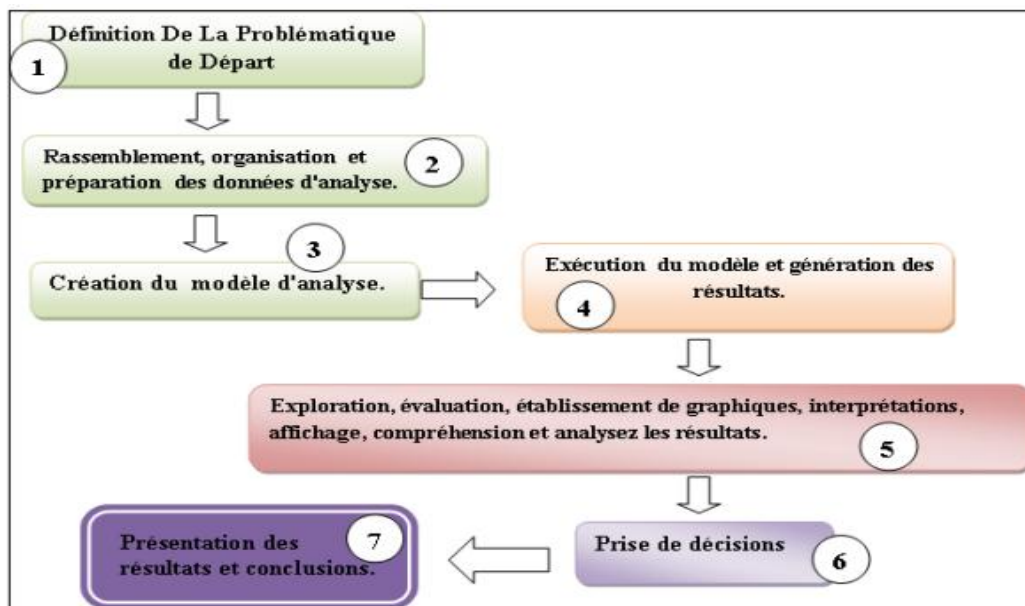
1
Définition De La Problématique de Départ

2
Rassemblement, organisation et préparation des données d'analyse.

3
Création du modèle d'analyse.

4
Exécution du modèle et génération des résultats.

5
Exploration, évaluation, établissement de graphiques, interprétations, affichage, compréhension et analysez les résultats.

6
Prise de décisions

7
Présentation des résultats et conclusions.